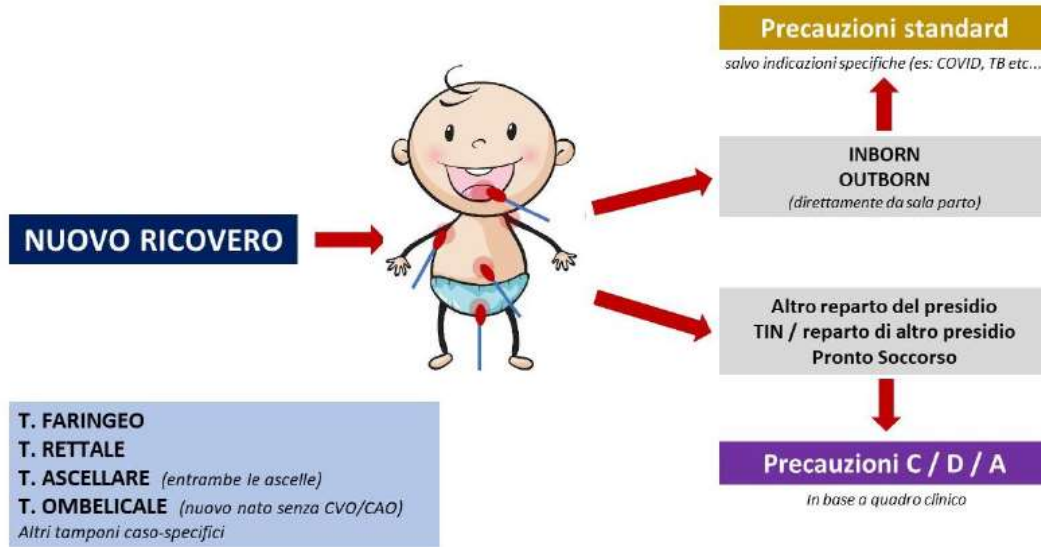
Precauzioni standard
salvo indicazioni specifiche (es: COVID, TB etc...

NUOVO RICOVERO

INBORN
OUTBORN
(direttamente da sala parto)

Altro reparto del presidio
TIN / reparto di altro presidio
Pronto Soccorso

Precauzioni C / D / A
In base a quadro clinico

T. FARINGEO
T. RETTALE
T. ASCELLARE (entrambe le ascelle)
T. OMBELICALE (nuovo nato senza CVO/CAO)
Altri tamponi caso-specifici